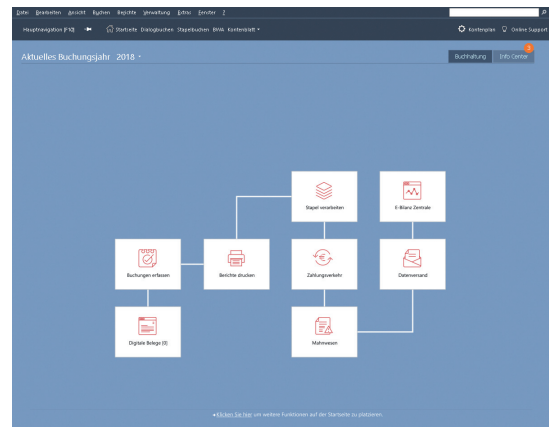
Datei Bearbeiten Ansicht Buchen Berichte Verwaltung Extras Fenster ?

Hauptnavigation [F10] Startseite Dialogbuchen Stapelbuchen BWA Kontenblatt

Kontenplan Online Support

Aktuelles Buchungsjahr 2018

Buchhaltung Info Center

3

Stapel verarbeiten

E-Bilanz Zentrale

Buchungen erfassen

Berichte drucken

Zahlungsverkehr

Datenversand

Digitale Belege (0)

Mahnwesen

Klicken Sie hier um weitere Funktionen auf der Startseite zu platzieren.